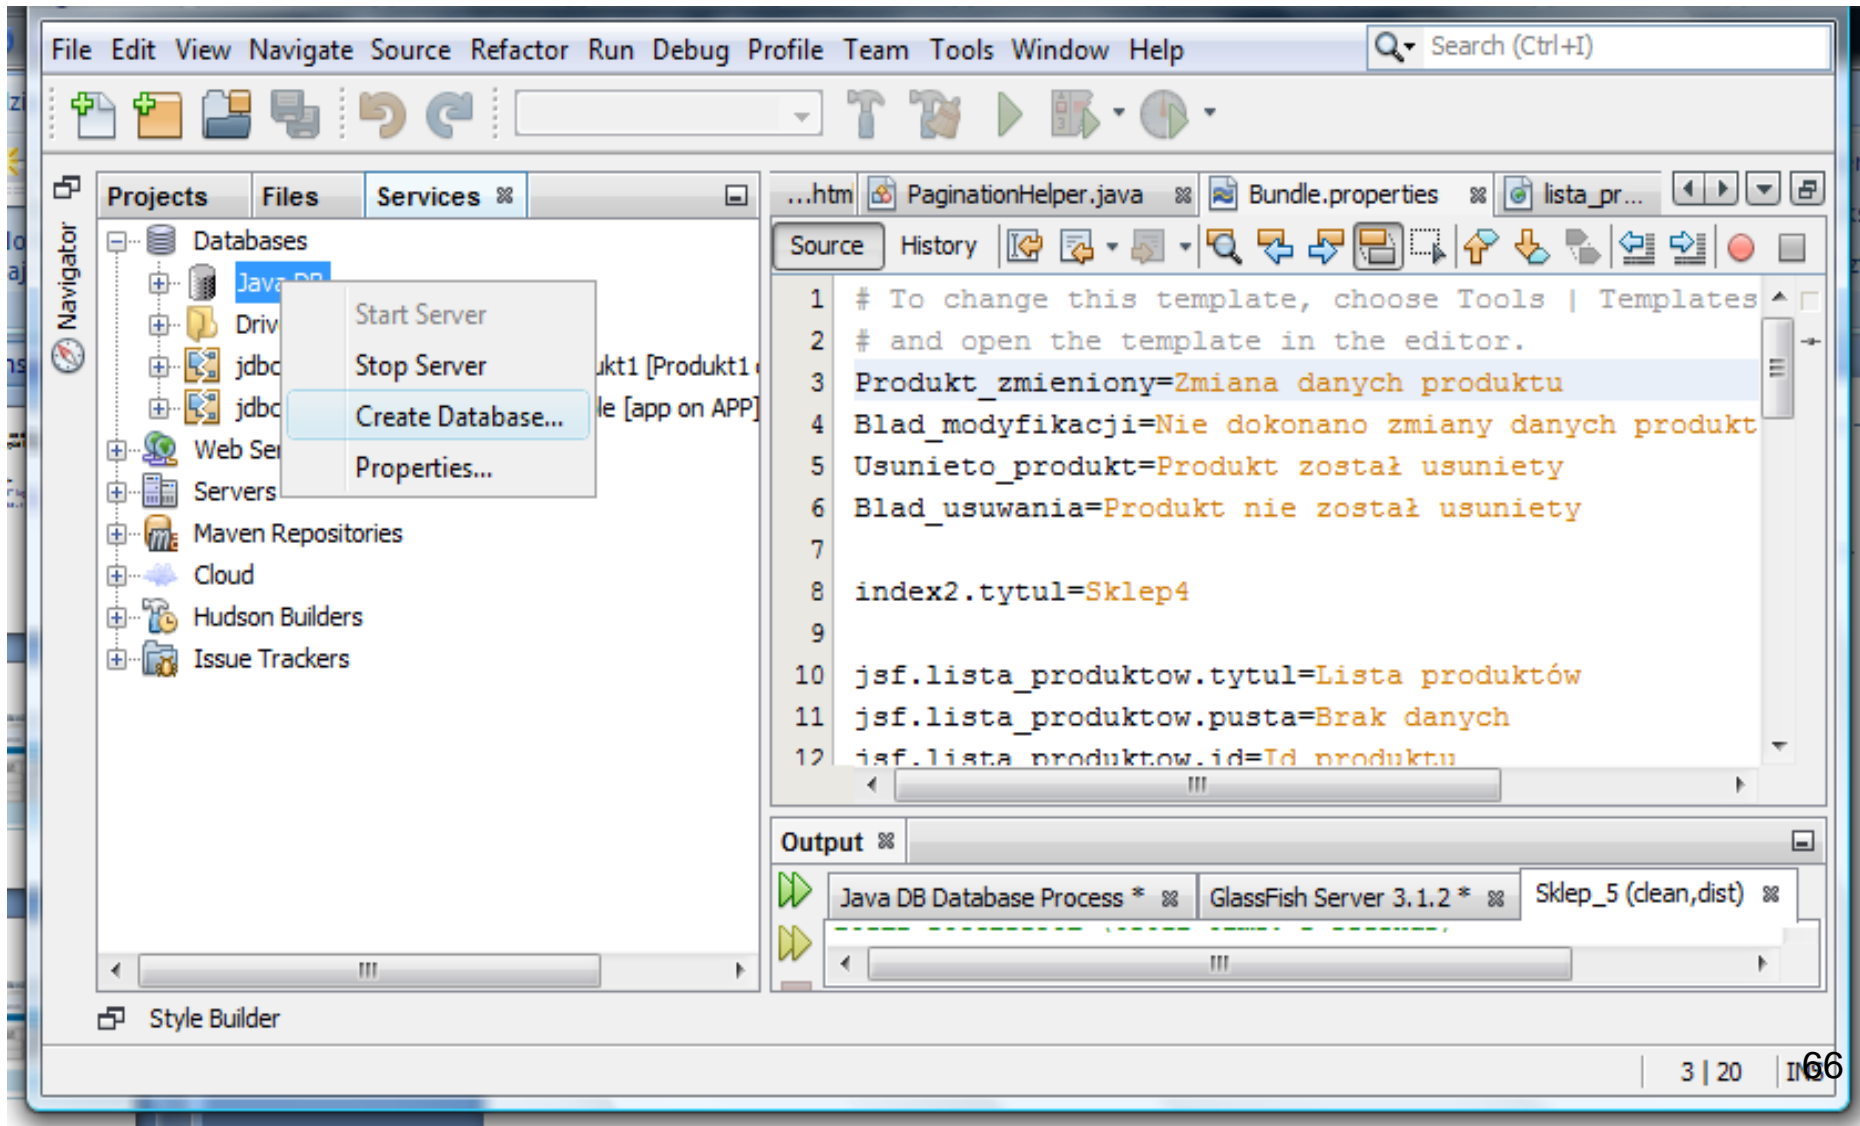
File Edit View Navigate Source Refactor Run Debug Profile Team Tools Window Help

Search (Ctrl+I)

Navigator

Projects Files Services

Databases
Java DB
Driv
jdbc
jdbc
Web Se
Servers
Maven Repositories
Cloud
Hudson Builders
Issue Trackers

Start Server
Stop Server
Create Database...
Properties...

ukt1 [Produkt1
le [app on APP]

...htm PaginationHelper.java Bundle.properties lista_pr...

Source History

1 # To change this template, choose Tools | Templates
2 # and open the template in the editor.
3 Produkt_zmieniony=Zmiana danych produktu
4 Blad_modyfikacji=Nie dokonano zmiany danych produkt
5 Usunieto_produkt=Produkt został usuniety
6 Blad_usuwania=Produkt nie został usuniety
7
8 index2.tytul=Sklep4
9
10 jsf.lista_produktow.tytul=Lista produktów
11 jsf.lista_produktow.pusta=Brak danych
12 jsf.lista_produktow.id=Id produktu

Output

Java DB Database Process * GlassFish Server 3.1.2 * Sklep_5 (clean,dist)

Style Builder

3 | 20 INS

66